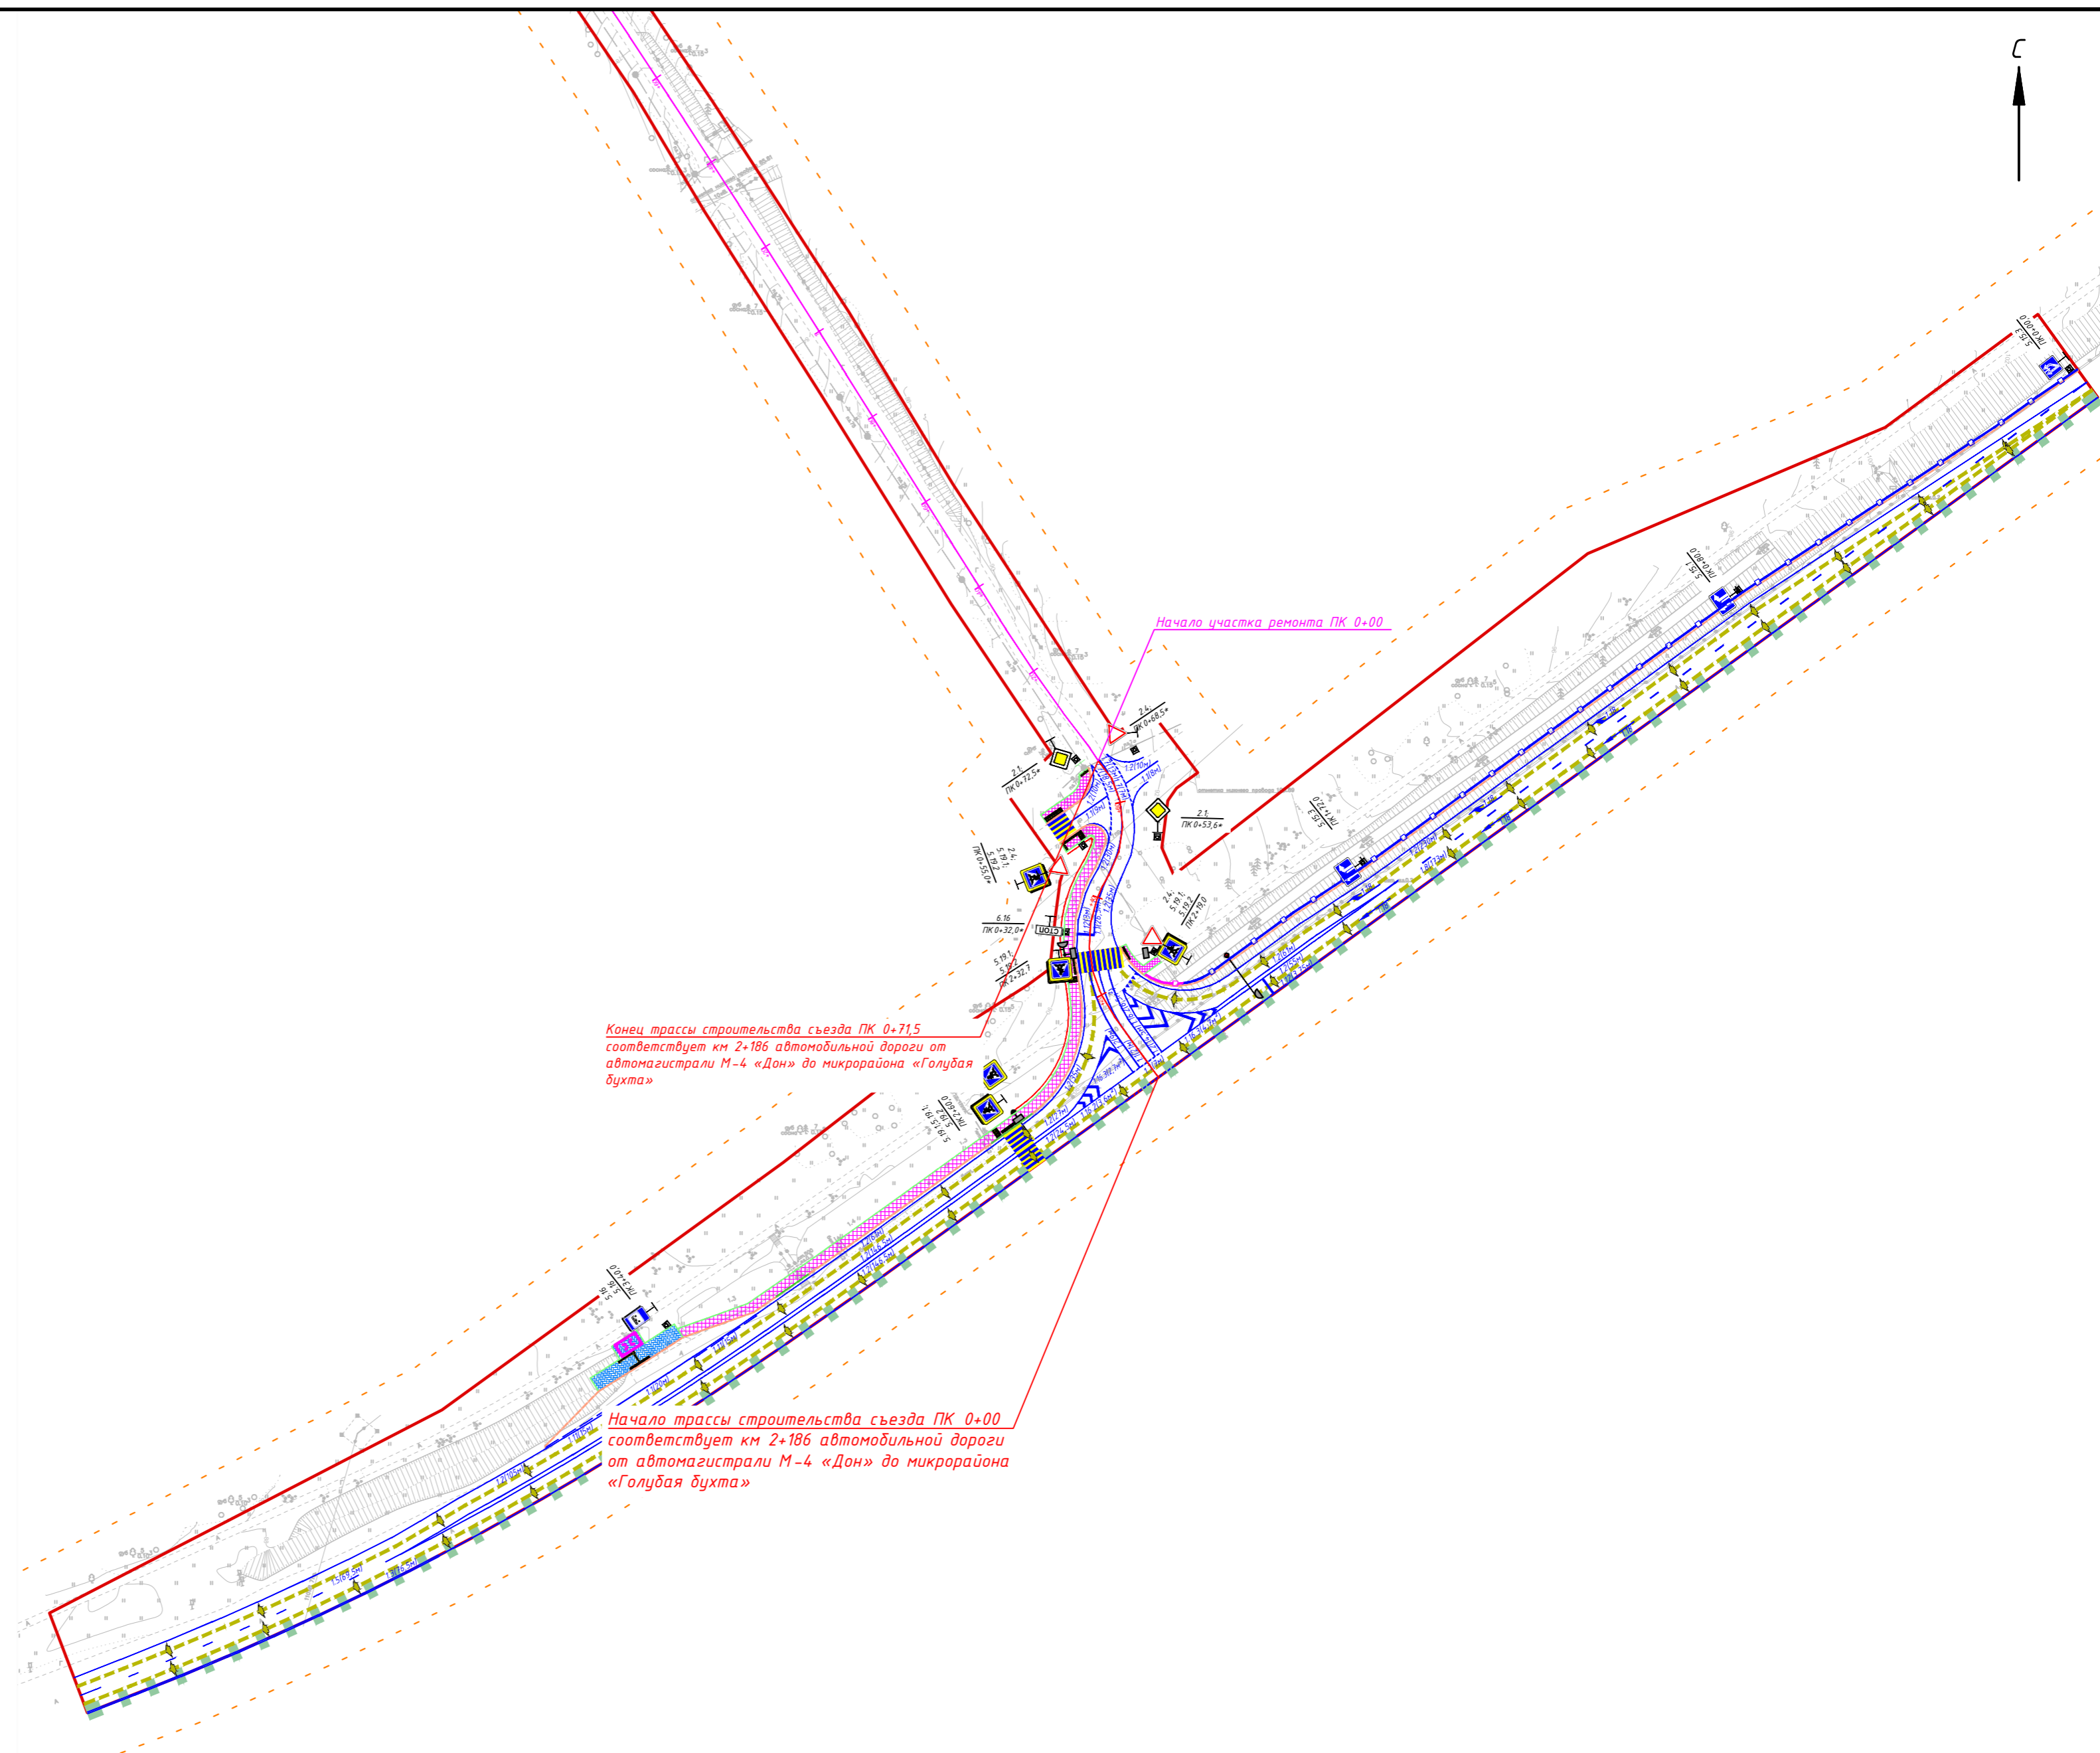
С

Начало участка ремонта ПК 0+00

2.4
ПК 0+68,5*

2.1
ПК 0+72,5*

2.1
ПК 0+53,6*

2.4;
5.19.1;
5.19.2
ПК 0+55,0*

6.16
ПК 0+32,0*

СТОП

5.19.1;
5.19.2
ПК 2+32,7

2.4;
5.19.1;
5.19.2
ПК 2+19,0

5.15.3
ПК 1+72,0

5.15.1
ПК 0+80,0

5.15.3
ПК 0+00,0

Конец трассы строительства съезда ПК 0+71,5 соответствует км 2+186 автомобильной дороги от автомагистрали М-4 «Дон» до микрорайона «Голубая бухта»

5.19.1;
5.19.2
ПК 2+40,0

5.16
ПК 3+40,0

Начало трассы строительства съезда ПК 0+00 соответствует км 2+186 автомобильной дороги от автомагистрали М-4 «Дон» до микрорайона «Голубая бухта»